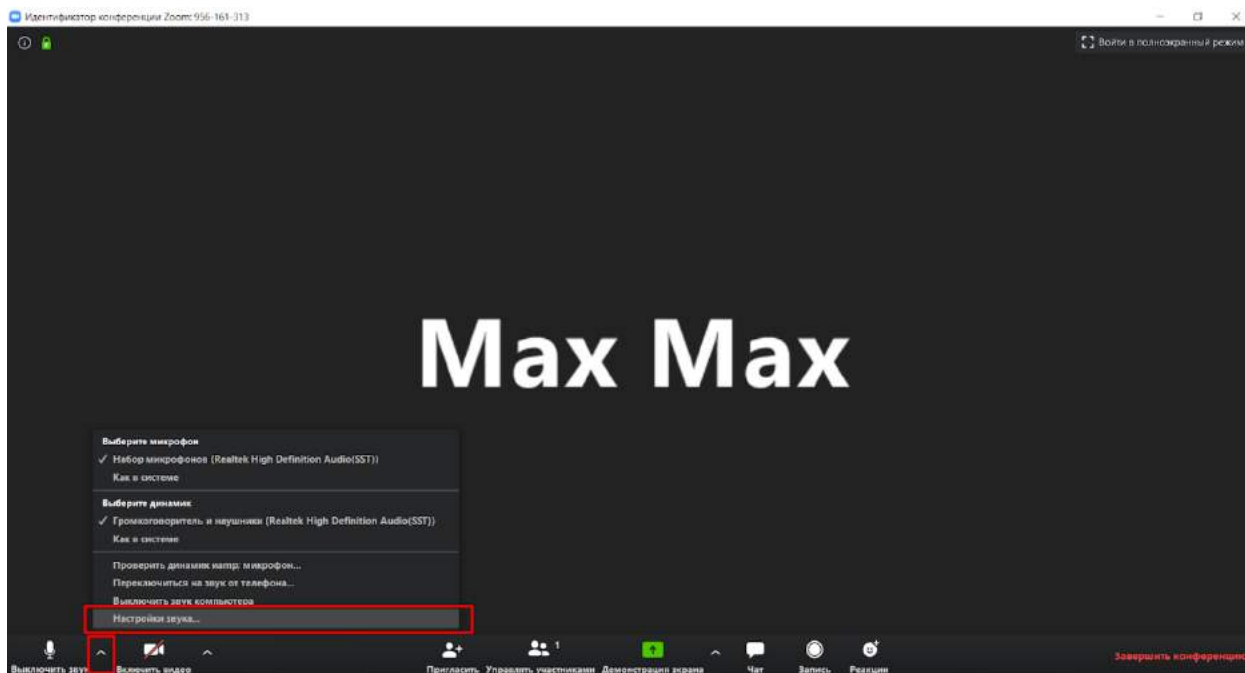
Идентификатор конференции Zoom: 956-161-313

Войти в полноэкранный режим

Max Max

Выберите микрофон
✓ Набор микрофонов (Realtek High Definition Audio(SST))
Как в системе

Выберите динамик
✓ Громкоговоритель и наушники (Realtek High Definition Audio(SST))
Как в системе

Проверить динамик и микрофон...
Переключиться на звук от телефона...
Выключить звук компьютера
Настройки звука...

Выключить звук
Включить видео
Пригласить
Управлять участниками 1
Демонстрация экрана
Чат
Запись
Реакции
Завершить конференцию